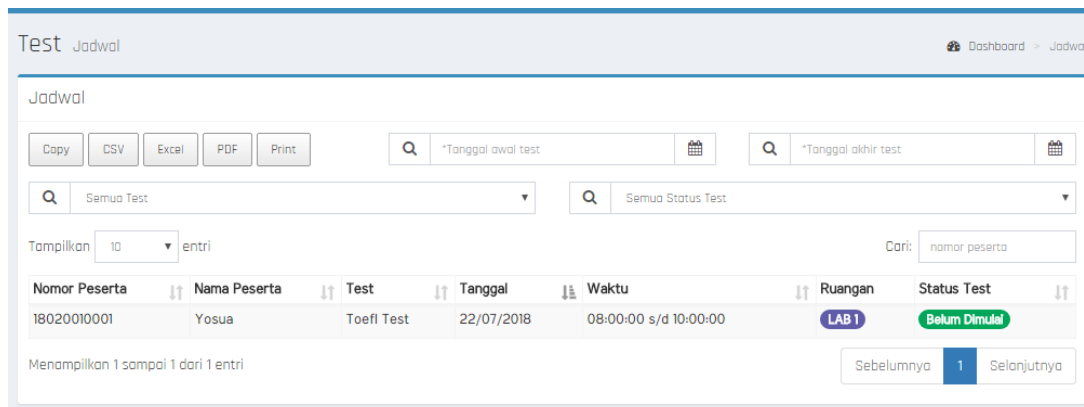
Test Jadwal

Dashboard > Jadwa

Jadwal

Copy CSV Excel PDF Print

*Tanggal awal test

*Tanggal akhir test

Semua Test

Semua Status Test

Tampilkan 10 entri

Cari: nomor peserta

| Nomor Peserta | Nama Peserta | Test | Tanggal | Waktu | Ruangan | Status Test |
|---|---|---|---|---|---|---|
| 18020010001 | Yosua | Toefl Test | 22/07/2018 | 08:00:00 s/d 10:00:00 | LAB 1 | Belum Dimulai |

Menampilkan 1 sampai 1 dari 1 entri

Sebelumnya 1 Selanjutnya